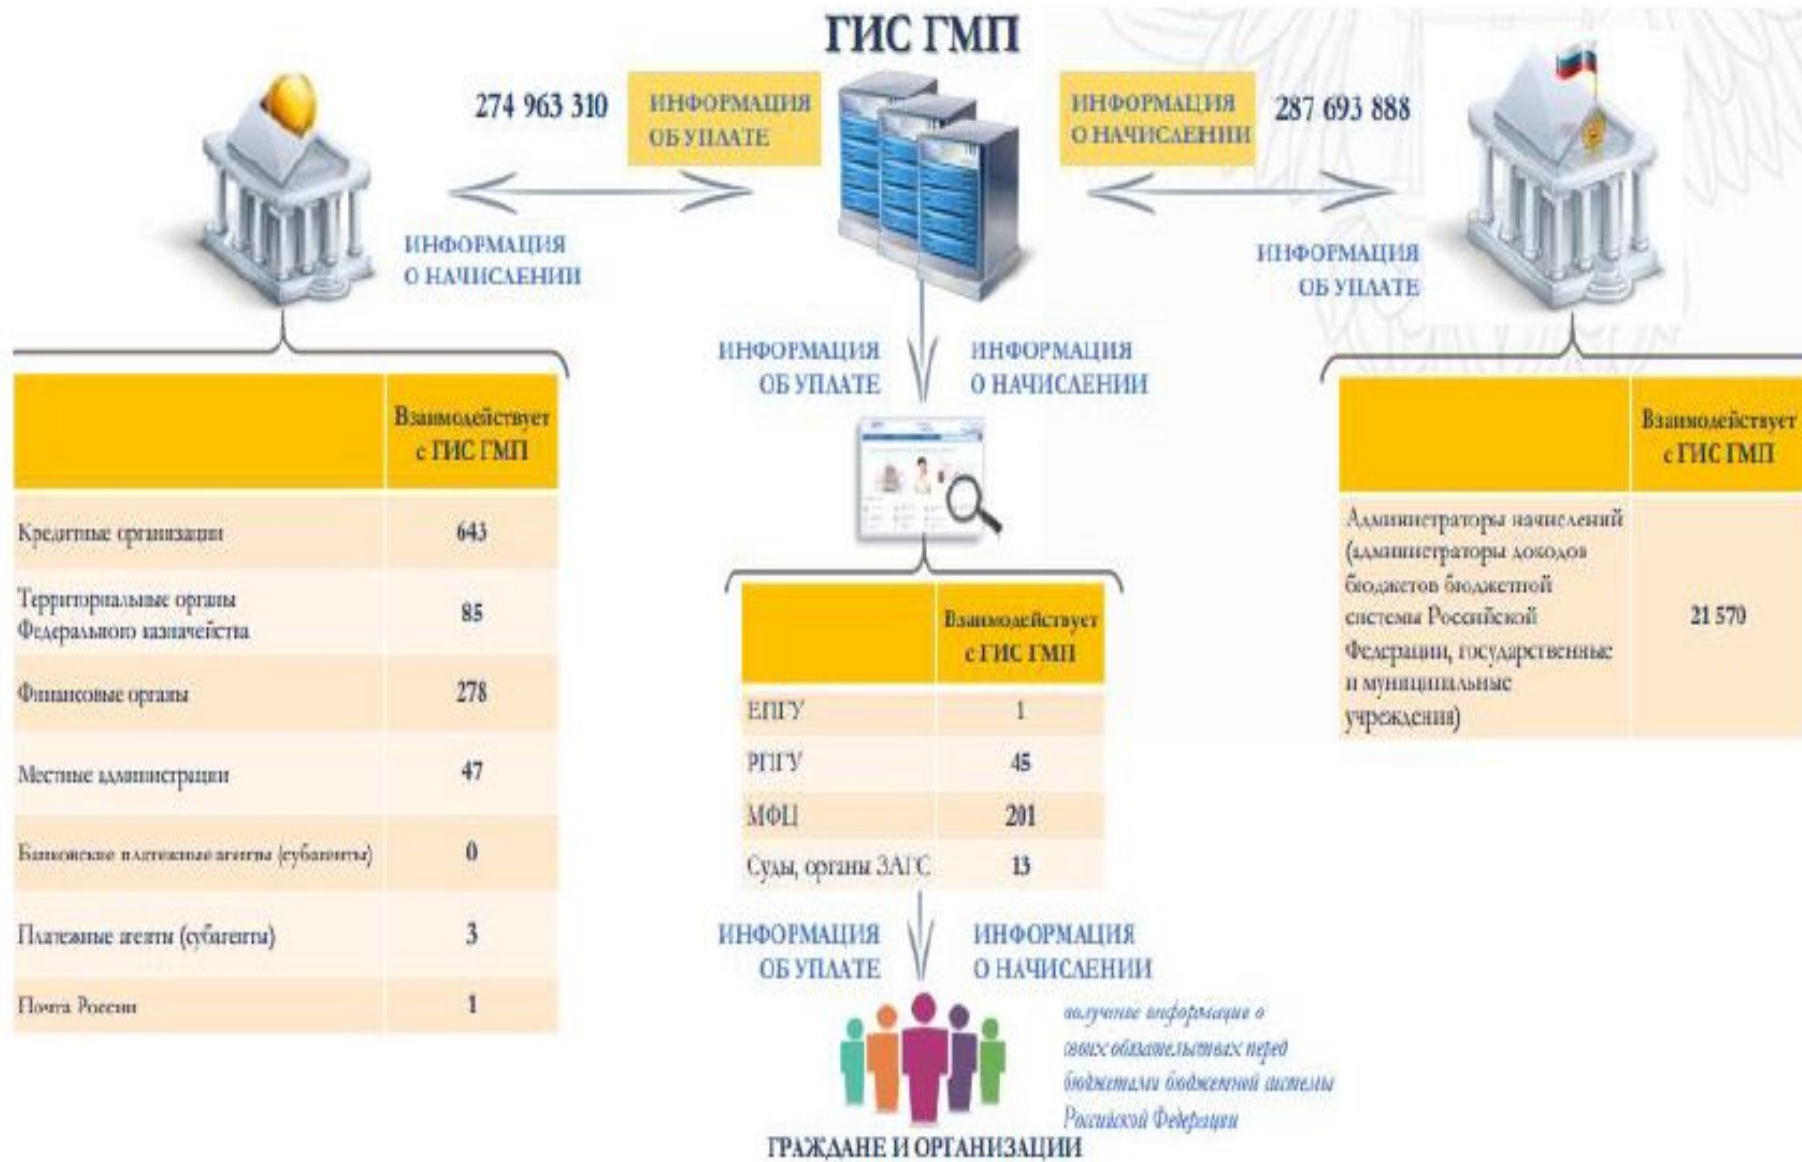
ГИС ГМП

274 963 310

ИНФОРМАЦИЯ ОБ УПЛАТЕ

ИНФОРМАЦИЯ О НАЧИСЛЕНИИ

287 693 888

ИНФОРМАЦИЯ О НАЧИСЛЕНИИ

ИНФОРМАЦИЯ ОБ УПЛАТЕ

ИНФОРМАЦИЯ ОБ УПЛАТЕ

ИНФОРМАЦИЯ О НАЧИСЛЕНИИ

| | Взаимодействует с ГИС ГМП |
|---|---|
| Кредитные организации | 643 |
| Территориальные органы Федерального казначейства | 85 |
| Финансовые органы | 278 |
| Местные администрации | 47 |
| Банковские платежные агенты (субагенты) | 0 |
| Платежные агенты (субагенты) | 3 |
| Почта России | 1 |

| | Взаимодействует с ГИС ГМП |
|---|---|
| ЕПГУ | 1 |
| РПГУ | 45 |
| МФЦ | 201 |
| Суды, органы ЗАГС | 13 |

| | Взаимодействует с ГИС ГМП |
|---|---|
| Администраторы начислений (администраторы доходов бюджетов бюджетной системы Российской Федерации, государственные и муниципальные учреждения) | 21 570 |

ИНФОРМАЦИЯ ОБ УПЛАТЕ

ИНФОРМАЦИЯ О НАЧИСЛЕНИИ

получение информации о своих обязательствах перед бюджетами бюджетной системы Российской Федерации

ГРАЖДАНЕ И ОРГАНИЗАЦИИ